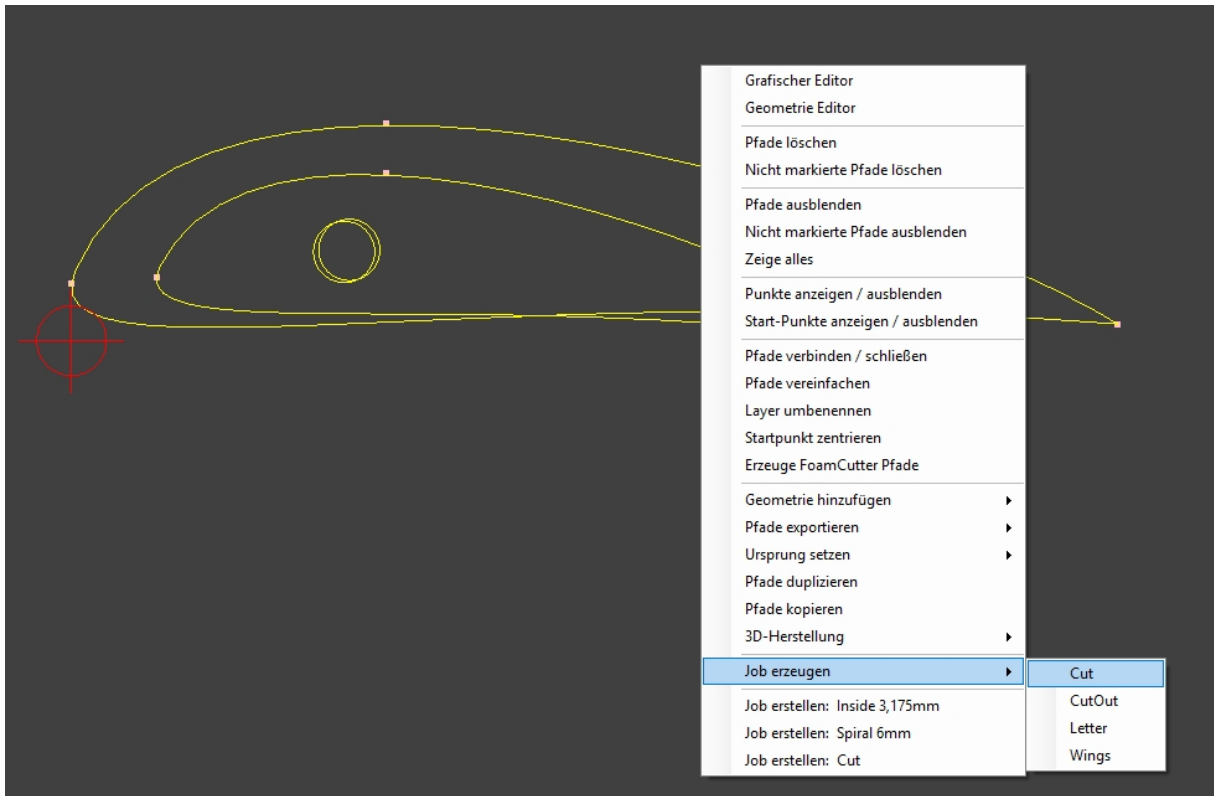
Grafischer Editor
Geometrie Editor

Pfade löschen
Nicht markierte Pfade löschen

Pfade ausblenden
Nicht markierte Pfade ausblenden
Zeige alles

Punkte anzeigen / ausblenden
Start-Punkte anzeigen / ausblenden

Pfade verbinden / schließen
Pfade vereinfachen
Layer umbenennen
Startpunkt zentrieren
Erzeuge FoamCutter Pfade

Geometrie hinzufügen
Pfade exportieren
Ursprung setzen
Pfade duplizieren
Pfade kopieren
3D-Herstellung

Job erzeugen

Job erstellen: Inside 3,175mm
Job erstellen: Spiral 6mm
Job erstellen: Cut

Cut
CutOut
Letter
Wings